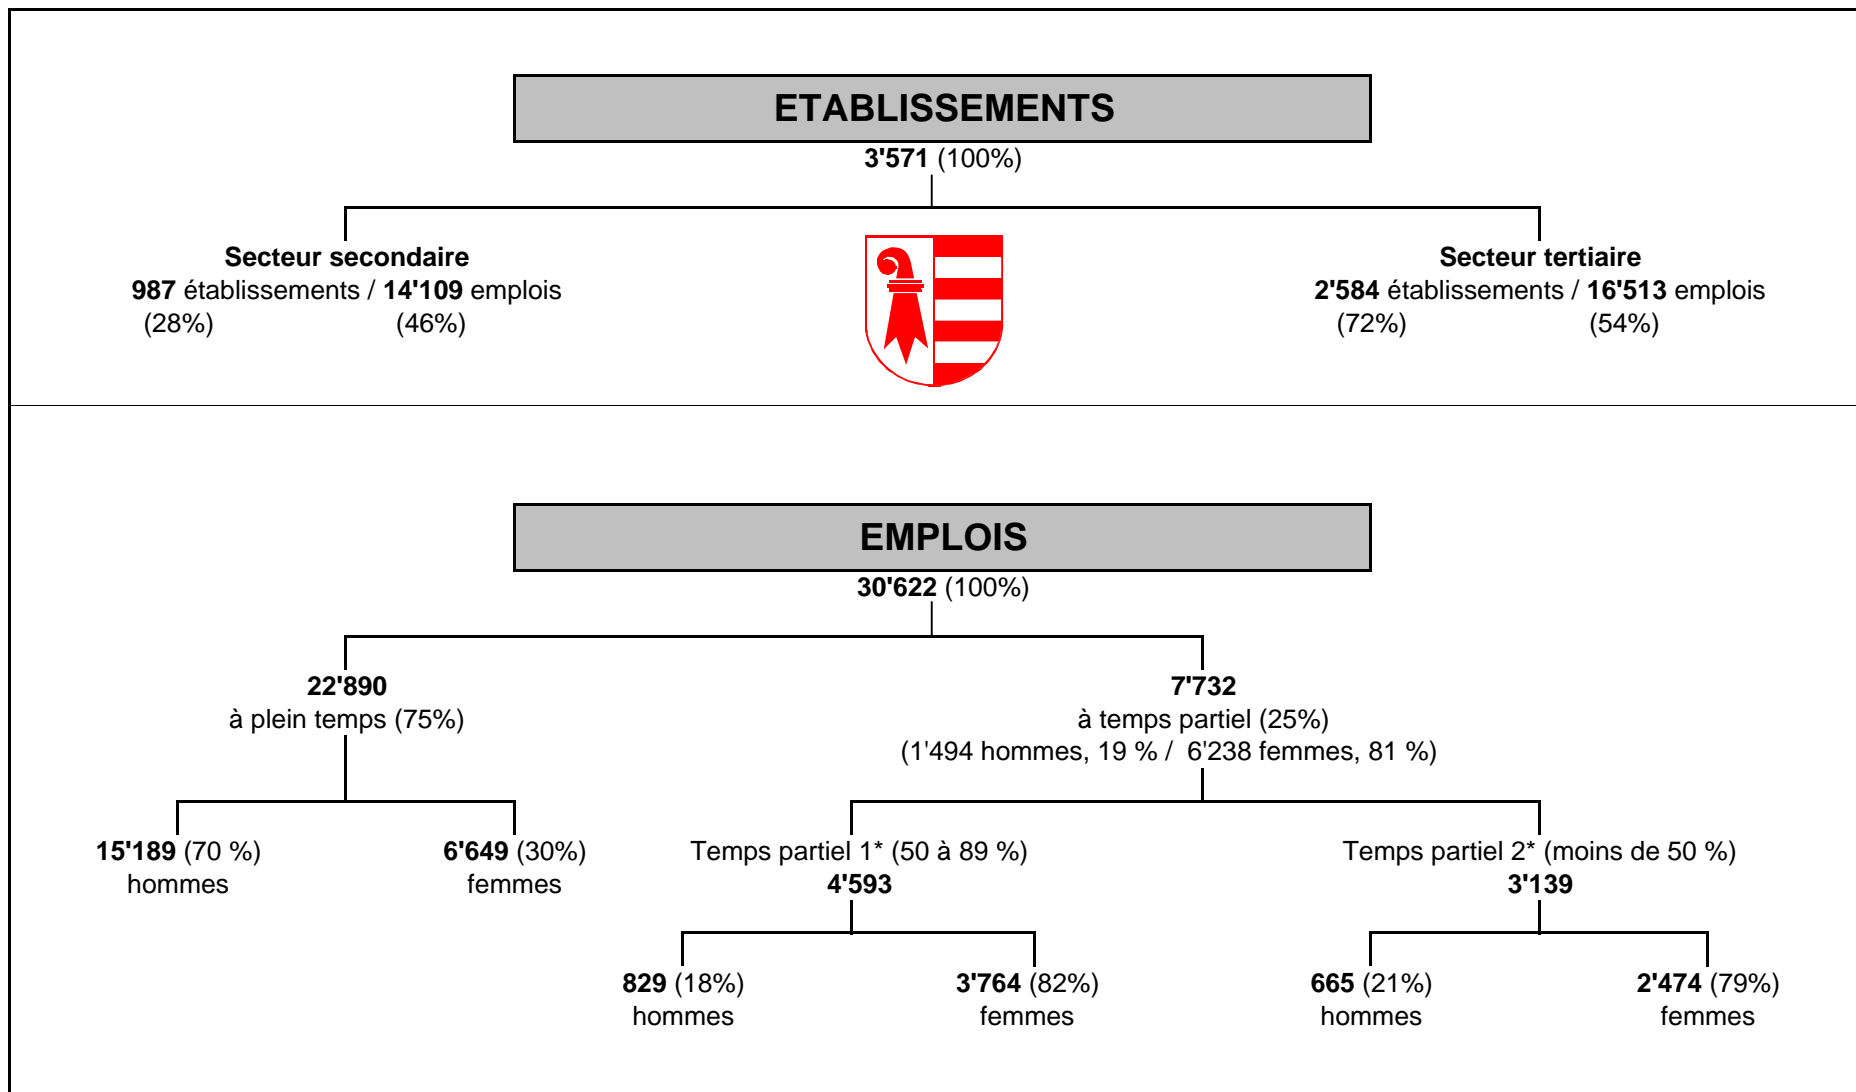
ETABLISSEMENTS

3'571 (100%)

Secteur secondaire
987 établissements / 14'109 emplois
(28%) (46%)

Secteur tertiaire
2'584 établissements / 16'513 emplois
(72%) (54%)

EMPLOIS

30'622 (100%)

22'890
à plein temps (75%)

7'732
à temps partiel (25%)
(1'494 hommes, 19 % / 6'238 femmes, 81 %)

15'189 (70 %)
hommes

6'649 (30%)
femmes

Temps partiel 1* (50 à 89 %)
4'593

Temps partiel 2* (moins de 50 %)
3'139

829 (18%)
hommes

3'764 (82%)
femmes

665 (21%)
hommes

2'474 (79%)
femmes